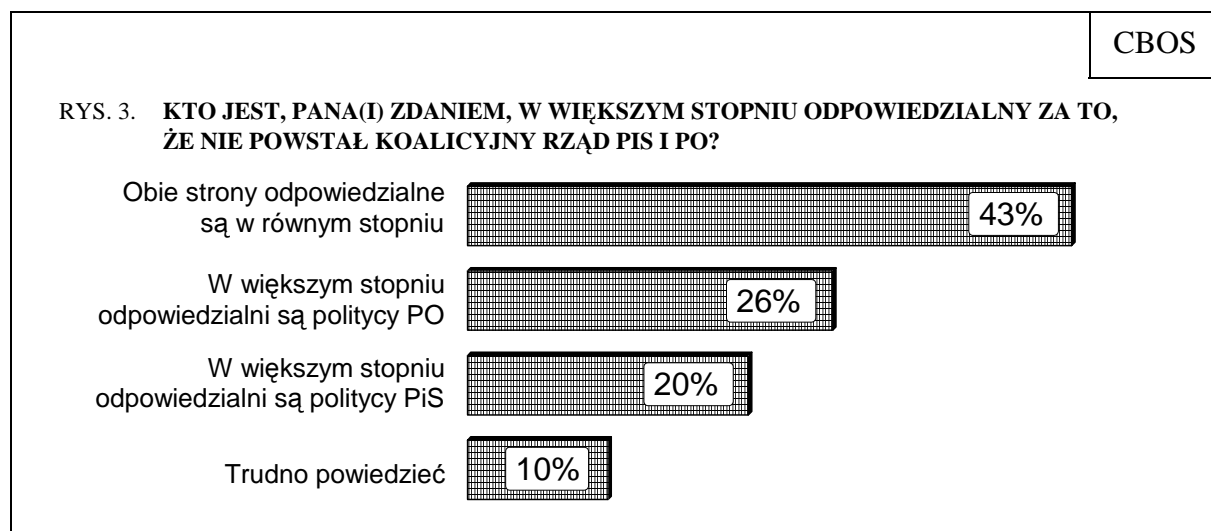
CBOS

RYS. 3. **KTO JEST, PANA(I) ZDANIEM, W WIĘKSZYM STOPNIU ODPOWIEDZIALNY ZA TO, ŻE NIE POWSTAŁ KOALICYJNY RZĄD PIS I PO?**

Obie strony odpowiedzialne są w równym stopniu 43%

W większym stopniu odpowiedzialni są politycy PO 26%

W większym stopniu odpowiedzialni są politycy PiS 20%

Trudno powiedzieć 10%